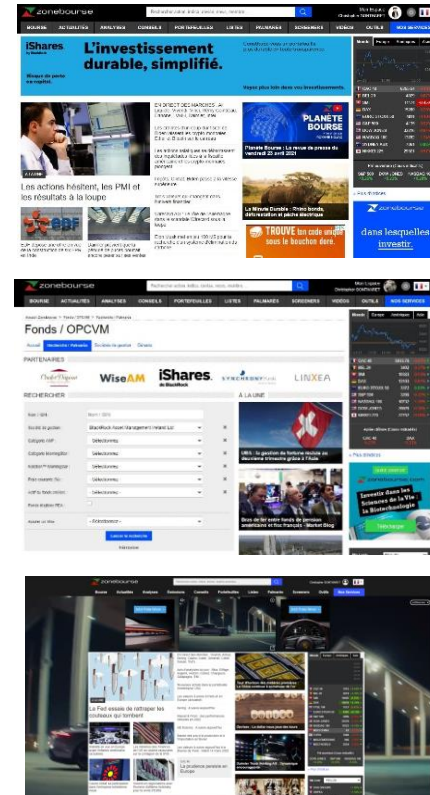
zonebourse

BOURSE ACTUALITÉS ANALYSES CONSEILS PORTEFEUILLES LISTES PALMARÈS SCREENERS VIDÉOS OUTILS NOS SERVICES

iShares by BlackRock

L'investissement durable, simplifié.

Risque de perte en capital.

Voyez plus loin dans vos investissements.

Les actions hésitent, les PMI et les résultats à la loupe

PLANETE BOURSE

Planète Bourse : La revue de presse du vendredi 23 avril 2021

La Minute Durable : Rinko bonds, déforestation et pêche électrique

TROUVE ton code promo sous le bouchon doré.

zonebourse

dans lesquelles investir.

zonebourse

BOURSE ACTUALITÉS ANALYSES CONSEILS PORTEFEUILLES LISTES PALMARÈS SCREENERS VIDÉOS OUTILS NOS SERVICES

Fonds / OPCVM

PARTENAIRES

WiseAM

iShares. by BlackRock

LINXEA

RECHERCHER

À LA UNE

BlackRock Asset Management Ireland Ltd

Sélectionnez

Sélectionnez

Sélectionnez

Sélectionnez

Sélectionnez

--Sélectionnez--

Investir dans les Sciences de la Vie & la Biotechnologie

zonebourse

Bourse Actualités Analyses Conseils Portefeuilles Listes Palmarès Screeners Outils Nos Services

La Fed essaie de rattraper les couleurs qui tombent